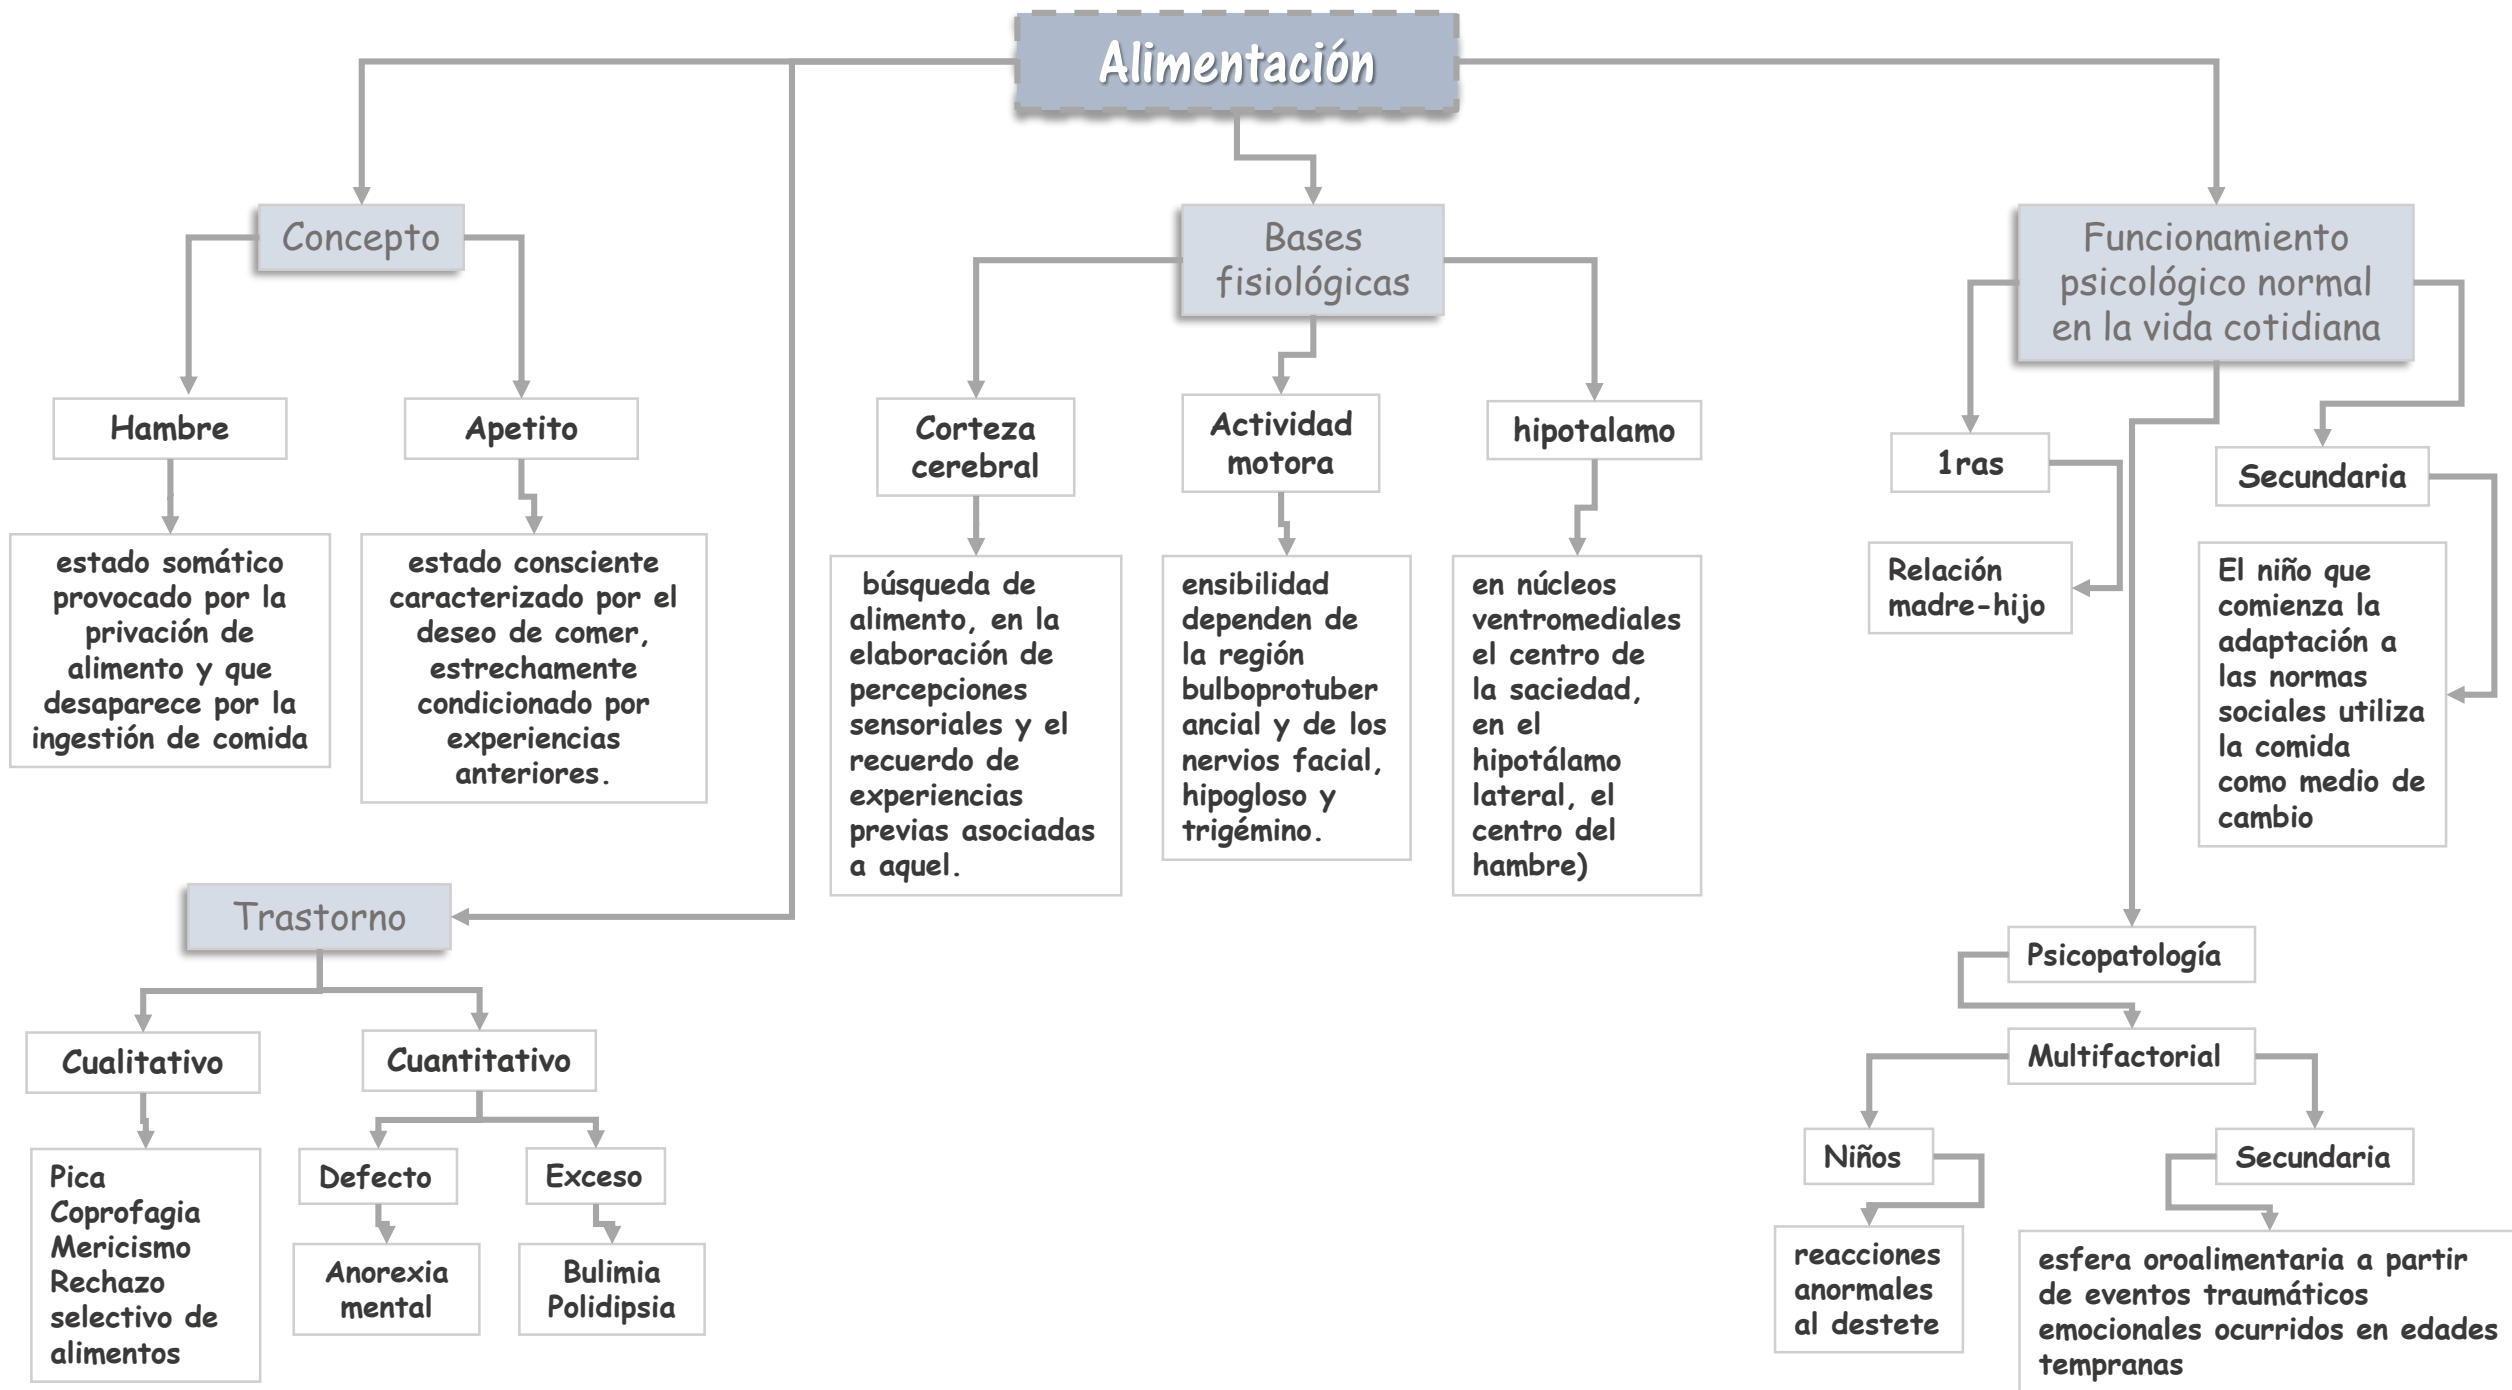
Alimentación

Concepto

Hambre

estado somático provocado por la privación de alimento y que desaparece por la ingestión de comida

Apetito

estado consciente caracterizado por el deseo de comer, estrechamente condicionado por experiencias anteriores.

Bases fisiológicas

Corteza cerebral

búsqueda de alimento, en la elaboración de percepciones sensoriales y el recuerdo de experiencias previas asociadas a aquel.

Actividad motora

ensibilidad dependen de la región bulboprotuberancial y de los nervios facial, hipogloso y trigémino.

hipotalamo

en núcleos ventromediales el centro de la saciedad, en el hipotálamo lateral, el centro del hambre)

Funcionamiento psicológico normal en la vida cotidiana

1ras

Relación madre-hijo

Secundaria

El niño que comienza la adaptación a las normas sociales utiliza la comida como medio de cambio

Psicopatología

Multifactorial

Niños

reacciones anormales al destete

Secundaria

esfera oroalimentaria a partir de eventos traumáticos emocionales ocurridos en edades tempranas

Trastorno

Cualitativo

Pica
Coprofagia
Mericismo
Rechazo selectivo de alimentos

Cuantitativo

Defecto

Anorexia mental

Exceso

Bulimia
Polidipsia